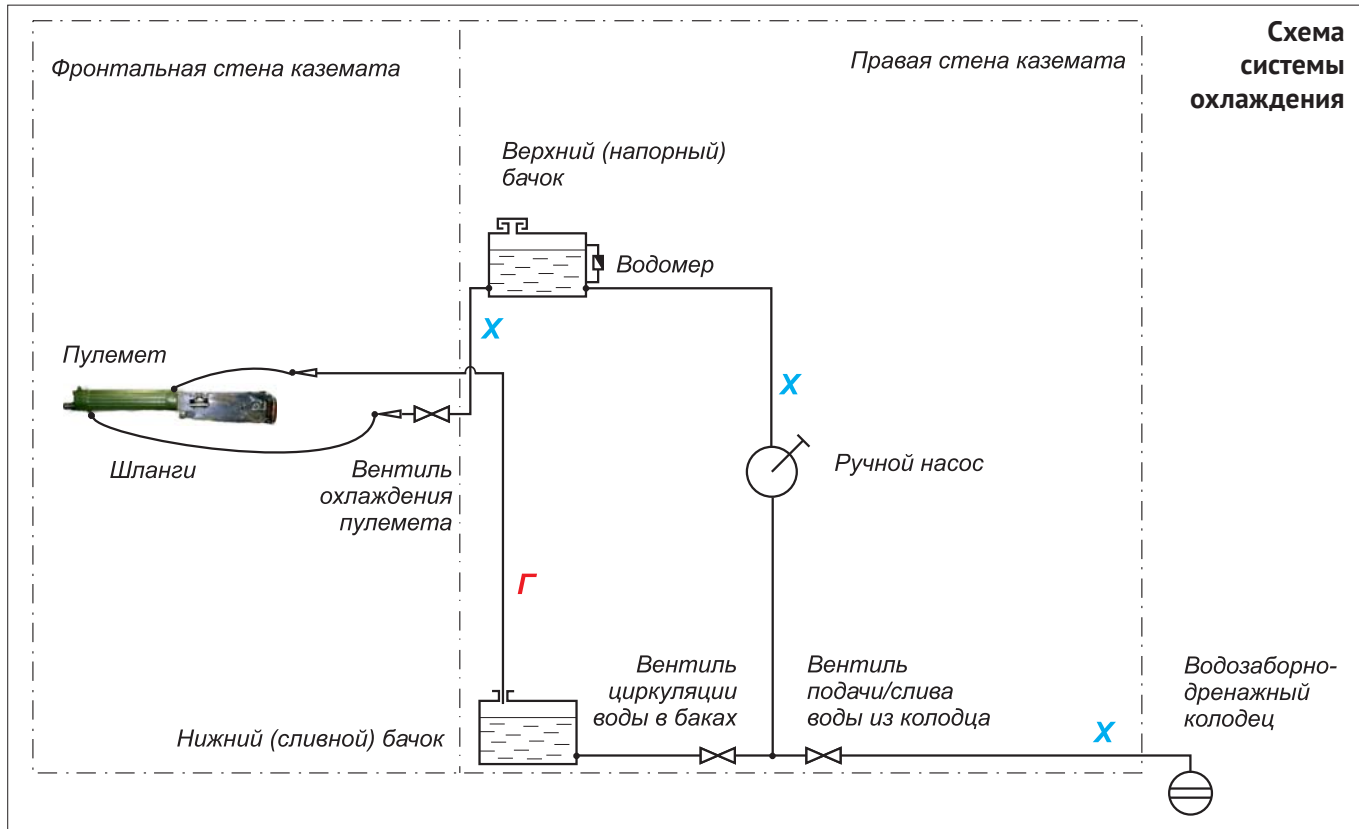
Схема системы охлаждения

Фронтальная стена каземата

Правая стена каземата

Верхний (напорный) бачок

Водомер

Х

Пулемет

Х

Шланги

Вентиль охлаждения пулемета

Ручной насос

Г

Вентиль циркуляции воды в баках

Вентиль подачи/слива воды из колодца

Водозаборно-дренажный колодец

Нижний (сливной) бачок

Х